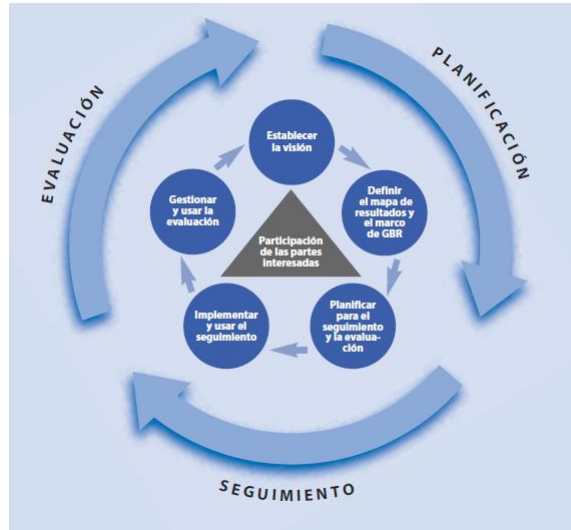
EVALUACIÓN

PLANIFICACIÓN

SEGUIMIENTO

Establecer la visión

Definir el mapa de resultados y el marco de GBR

Planificar para el seguimiento y la evaluación

Implementar y usar el seguimiento

Gestionar y usar la evaluación

Participación de las partes interesadas